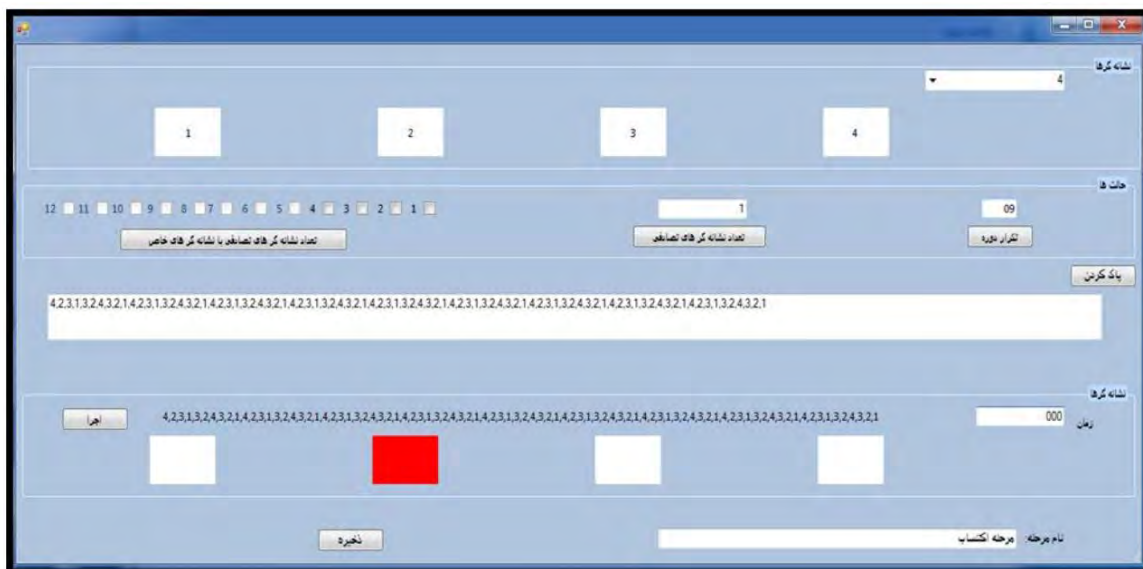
نشانه گرها

4

1

2

3

4

حالت ها

12 11 10 9 8 7 6 5 4 3 2 1

1

09

تعداد نشانه گر های تصادفی با نشانه گر های خاص

تعداد نشانه گر های تصادفی

تکرار دوره

پاک کردن

4,2,3,1,3,2,4,3,2,1,4,2,3,1,3,2,4,3,2,1,4,2,3,1,3,2,4,3,2,1,4,2,3,1,3,2,4,3,2,1,4,2,3,1,3,2,4,3,2,1,4,2,3,1,3,2,4,3,2,1,4,2,3,1,3,2,4,3,2,1,4,2,3,1,3,2,4,3,2,1

نشانه گرها

اجرا

4,2,3,1,3,2,4,3,2,1,4,2,3,1,3,2,4,3,2,1,4,2,3,1,3,2,4,3,2,1,4,2,3,1,3,2,4,3,2,1,4,2,3,1,3,2,4,3,2,1,4,2,3,1,3,2,4,3,2,1,4,2,3,1,3,2,4,3,2,1,4,2,3,1,3,2,4,3,2,1

000

زمان

ذخیره

نام مرحله

مرحله اکتساب